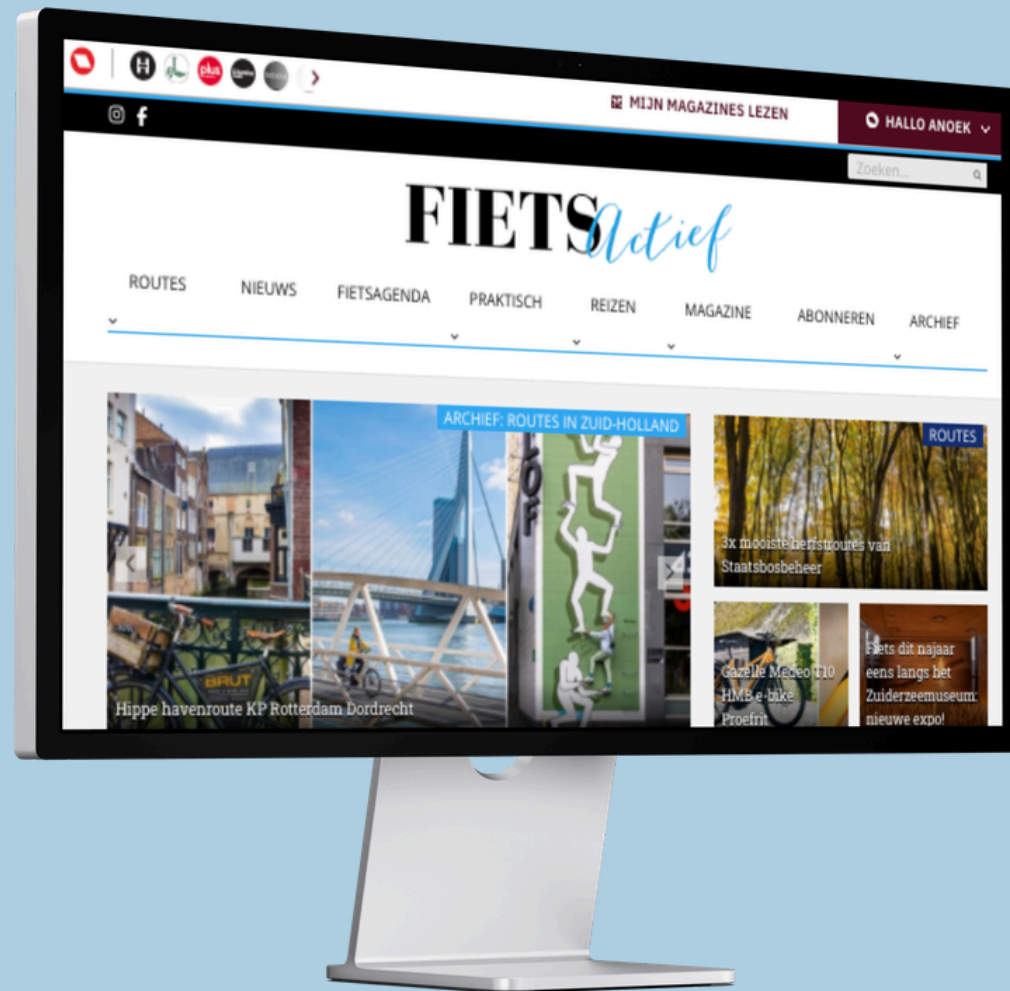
MIJN MAGAZINES LEZEN

HALLO ANOEK

Zoeken...

FIETS Actief

ROUTES NIEUWS FIETSAGENDA PRAKTISCH REIZEN MAGAZINE ABONNEREN ARCHIEF

ARCHIEF: ROUTES IN ZUID-HOLLAND

Hippe havenroute KP Rotterdam Dordrecht

ROUTES

3x mooiste herfstroutes van Staatsbosbeheer

Gazelle Medeo T10 HMB e-bike Proefrit

Fiets dit najaar eens langs het Zuiderzeemuseum: nieuwe expo!